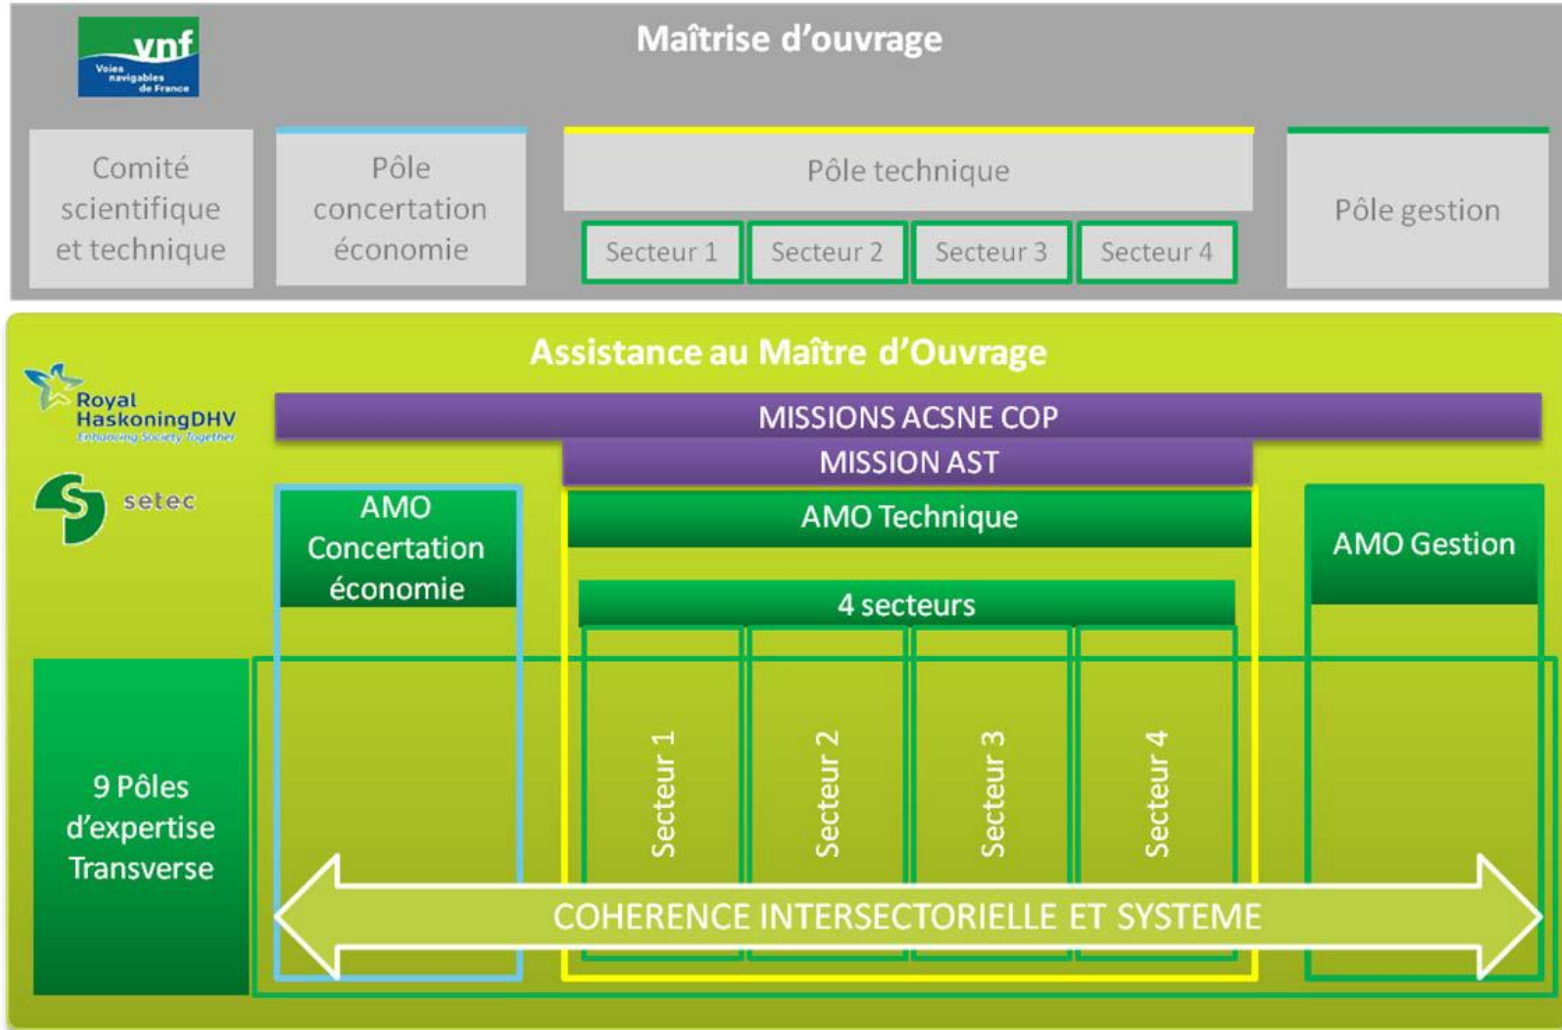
vnf
Voies navigables de France

Maîtrise d'ouvrage

Comité scientifique et technique

Pôle concertation économie

Pôle technique

Secteur 1
Secteur 2
Secteur 3
Secteur 4

Pôle gestion

Assistance au Maître d'Ouvrage

Royal HaskoningDHV
Enhancing Society Together

setec

MISSIONS ACSNE COP

MISSION AST

AMO Concertation économie

AMO Technique

AMO Gestion

4 secteurs

9 Pôles d'expertise Transverse

Secteur 1
Secteur 2
Secteur 3
Secteur 4

COHERENCE INTERSECTORIELLE ET SYSTEME